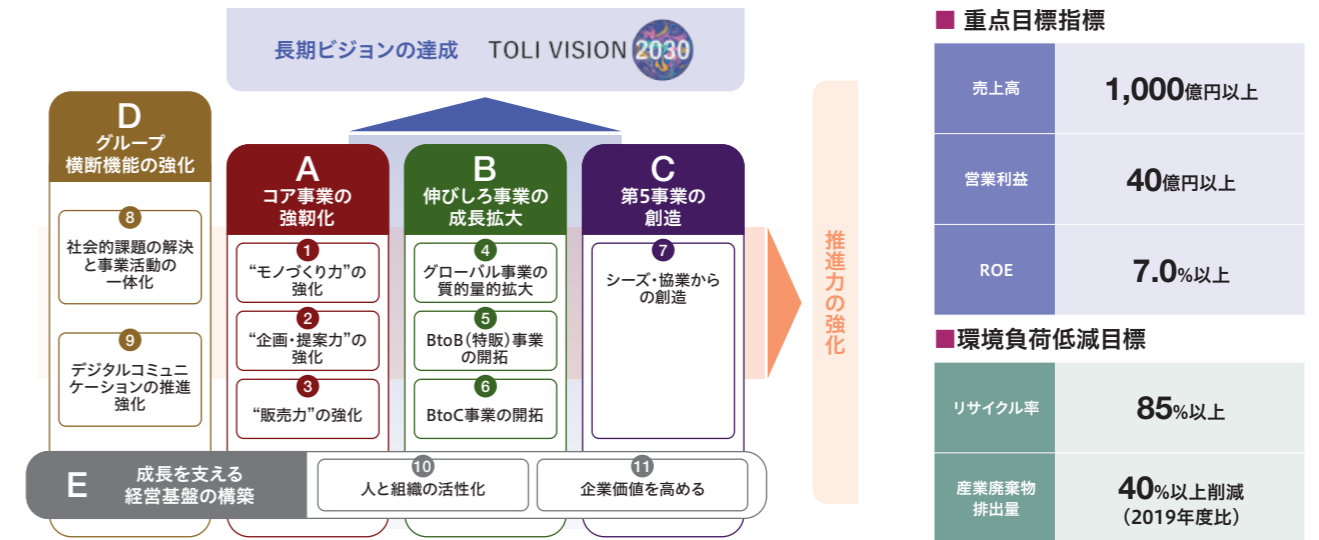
長期ビジョンの達成　TOLI VISION 2030

D
グループ横断機能の強化

8
社会的課題の解決と事業活動の一体化

9
デジタルコミュニケーションの推進強化

A
コア事業の強靭化

1
“モノづくり力”の強化

2
“企画・提案力”の強化

3
“販売力”の強化

B
伸びしろ事業の成長拡大

4
グローバル事業の質的量的拡大

5
BtoB(特販)事業の開拓

6
BtoC事業の開拓

C
第5事業の創造

7
シーズ・協業からの創造

推進力の強化

E
成長を支える経営基盤の構築

10
人と組織の活性化

11
企業価値を高める

■重点目標指標

| 売上高 | 1,000億円以上 |
|---|---|
| 営業利益 | 40億円以上 |
| ROE | 7.0%以上 |

■環境負荷低減目標

| リサイクル率 | 85%以上 |
|---|---|
| 産業廃棄物排出量 | 40%以上削減（2019年度比） |